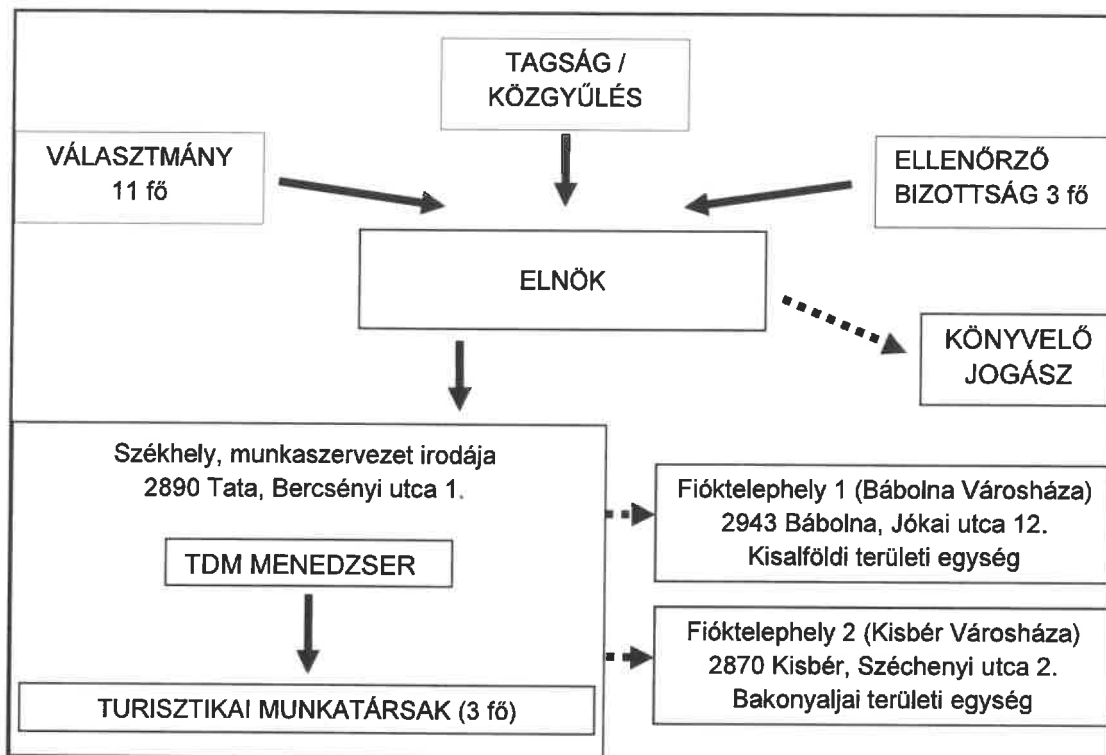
TAGSÁG / KÖZGYŰLÉS

VÁLASZTMÁNY 11 fő

ELLENŐRZŐ BIZOTTSÁG 3 fő

ELNÖK

KÖNYVELŐ JOGÁSZ

Székhely, munkaszervezet irodája 2890 Tata, Bercsényi utca 1.

TDM MENEDZSER

TURISZTIKAI MUNKATÁRSAK (3 fő)

Fióktelephely 1 (Bábolna Városháza) 2943 Bábolna, Jókai utca 12. Kisalföldi területi egység

Fióktelephely 2 (Kisbér Városháza) 2870 Kisbér, Széchenyi utca 2. Bakonyaljai területi egység